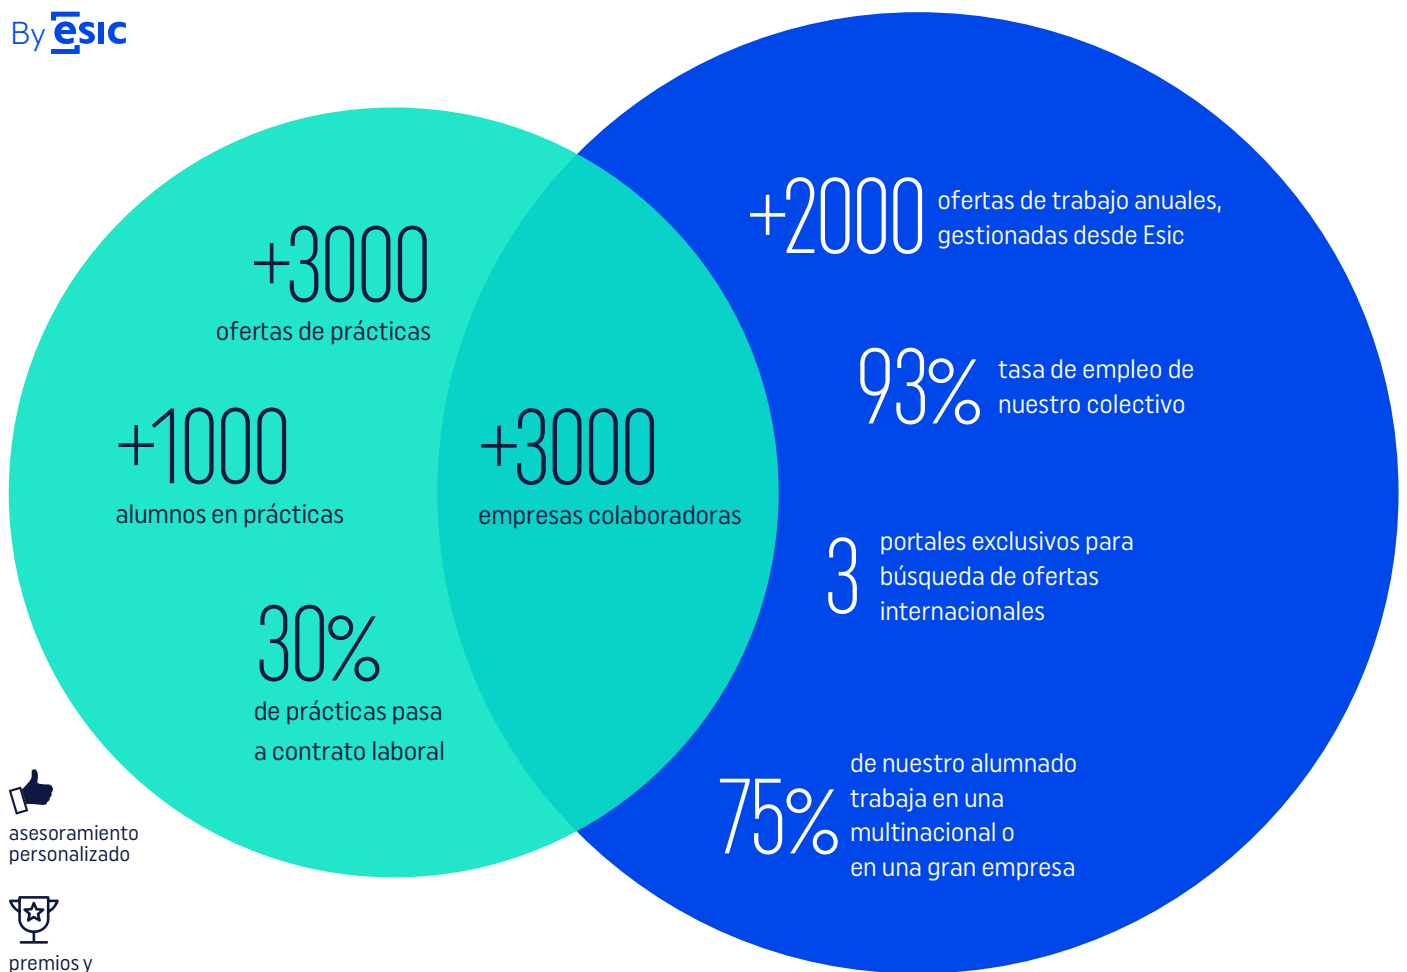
By esic

+3000
ofertas de prácticas

+1000
alumnos en prácticas

+3000
empresas colaboradoras

30%
de prácticas pasa a contrato laboral

+2000 ofertas de trabajo anuales, gestionadas desde Esic

93% tasa de empleo de nuestro colectivo

3 portales exclusivos para búsqueda de ofertas internacionales

75% de nuestro alumnado trabaja en una multinacional o en una gran empresa

asesoramiento personalizado

premios y